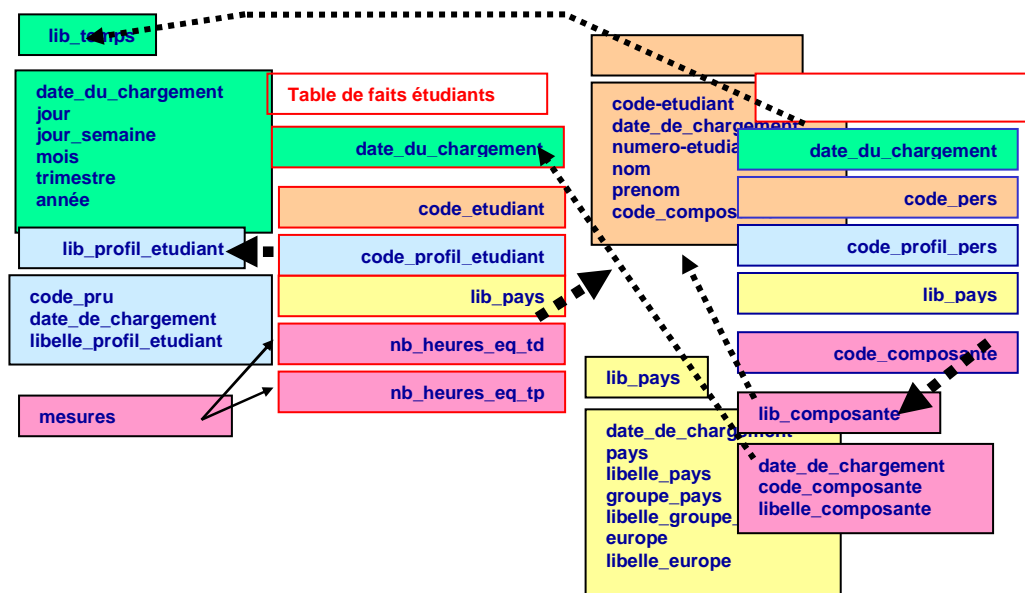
lib_temps

date_du_chargement
jour
jour_semaine
mois
trimestre
année

Table de faits étudiants

date_du_chargement

code_etudiant

lib_profil_etudiant

code_profil_etudiant

lib_pays

code_pru
date_de_chargement
libelle_profil_etudiant

nb_heures_eq_td

nb_heures_eq_tp

mesures

code-etudiant
date_de_chargement
numero-etudia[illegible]
nom
prenom
code_compos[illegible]

date_du_chargement

code_pers

code_profil_pers

lib_pays

code_composante

lib_pays

lib_composante

date_de_chargement
pays
libelle_pays
groupe_pays
libelle_groupe_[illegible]
europe
libelle_europe

date_de_chargement
code_composante
libelle_composante